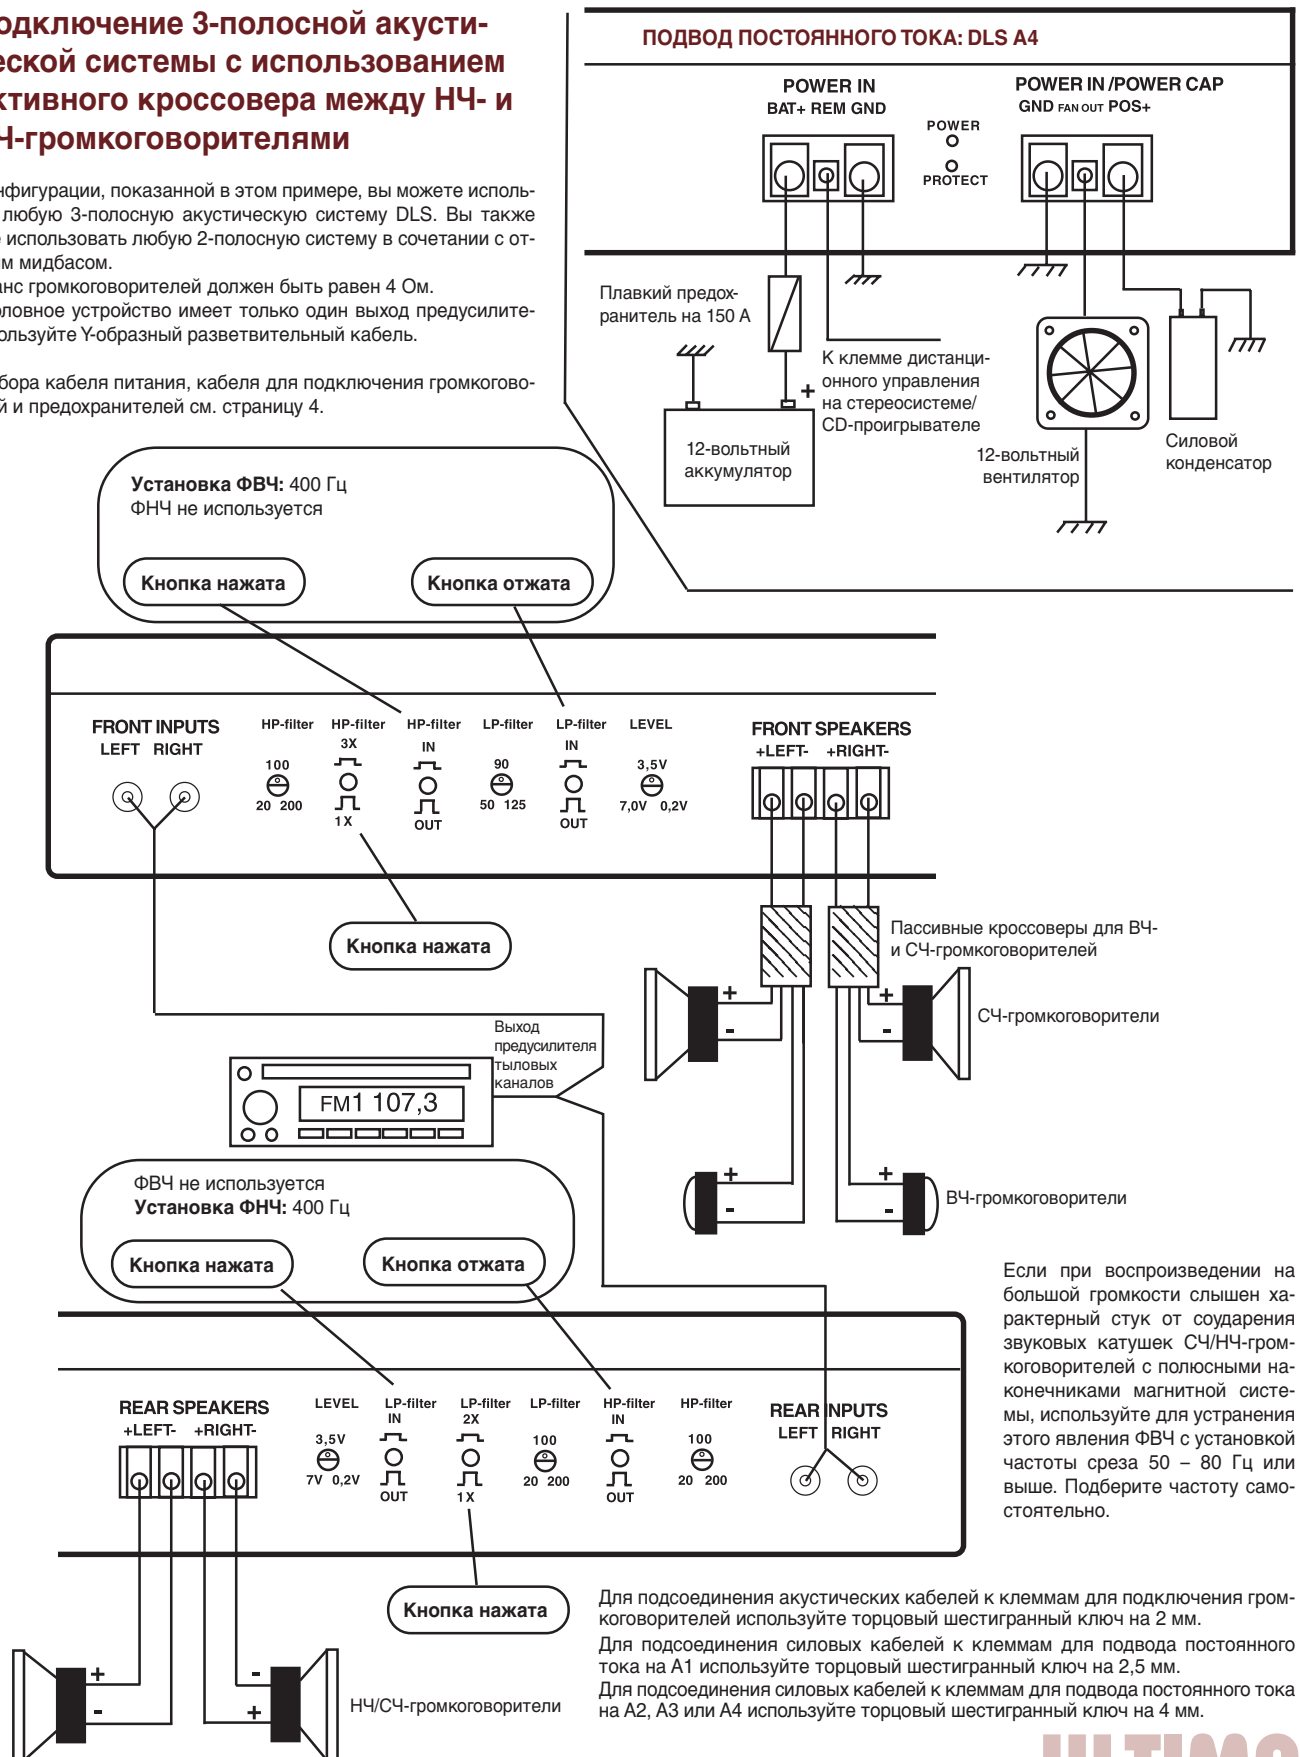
одключение 3-полосной акусти-
еской системы с использованием
ктивного кроссовера между НЧ- и
Ч-громкоговорителями

нфигурации, показанной в этом примере, вы можете исполь- любую 3-полосную акустическую систему DLS. Вы также использовать любую 2-полосную систему в сочетании с от- м мидбасом.
анс громкоговорителей должен быть равен 4 Ом.
оловное устройство имеет только один выход предусилите- ользуйте Y-образный разветвительный кабель.

бора кабеля питания, кабеля для подключения громкогово- й и предохранителей см. страницу 4.

ПОДВОД ПОСТОЯННОГО ТОКА: DLS A4

POWER IN
BAT+ REM GND

POWER
PROTECT

POWER IN /POWER CAP
GND FAN OUT POS+

Плавкий предох-ранитель на 150 А

+

К клемме дистанци-онного управления на стереосистеме/ CD-проигрывателе

12-вольтный аккумулятор

12-вольтный вентилятор

Силовой конденсатор

Установка ФВЧ: 400 Гц
ФНЧ не используется

Кнопка нажата

Кнопка отжата

FRONT INPUTS
LEFT RIGHT

HP-filter
100
20 200

HP-filter
3X
1X

HP-filter
IN
OUT

LP-filter
90
50 125

LP-filter
IN
OUT

LEVEL
3,5V
7,0V 0,2V

FRONT SPEAKERS
+LEFT- +RIGHT-

Кнопка нажата

Пассивные кроссоверы для ВЧ- и СЧ-громкоговорителей

+
-
+
-

СЧ-громкоговорители

Выход предусилителя тыловых каналов

FM1 107,3

+
-
+
-

ВЧ-громкоговорители

ФВЧ не используется
Установка ФНЧ: 400 Гц

Кнопка нажата

Кнопка отжата

Если при воспроизведении на большой громкости слышен характерный стук от соударения звуковых катушек СЧ/НЧ-громкоговорителей с полюсными наконечниками магнитной системы, используйте для устранения этого явления ФВЧ с установкой частоты среза 50 – 80 Гц или выше. Подберите частоту самостоятельно.

REAR SPEAKERS
+LEFT- +RIGHT-

LEVEL
3,5V
7V 0,2V

LP-filter
IN
OUT

LP-filter
2X
1X

LP-filter
100
20 200

HP-filter
IN
OUT

HP-filter
100
20 200

REAR INPUTS
LEFT RIGHT

Кнопка нажата

+
-
-
+

НЧ/СЧ-громкоговорители

Для подсоединения акустических кабелей к клеммам для подключения громкоговорителей используйте торцовый шестигранный ключ на 2 мм.
Для подсоединения силовых кабелей к клеммам для подвода постоянного тока на A1 используйте торцовый шестигранный ключ на 2,5 мм.
Для подсоединения силовых кабелей к клеммам для подвода постоянного тока на A2, A3 или A4 используйте торцовый шестигранный ключ на 4 мм.

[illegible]